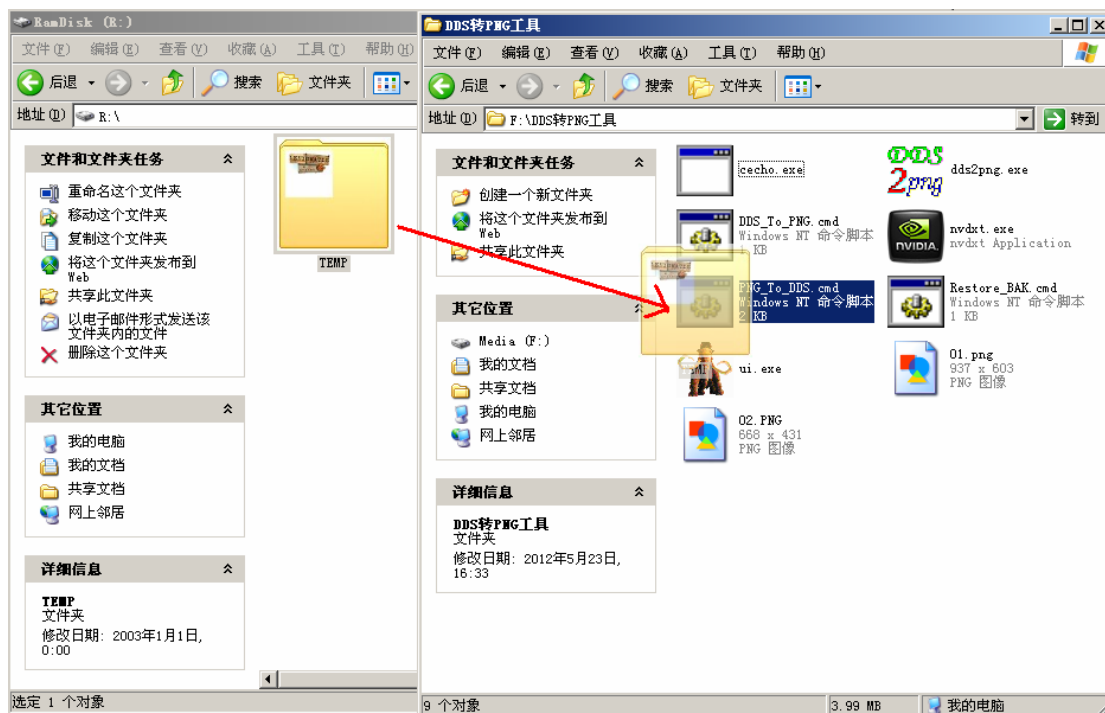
RamDisk (R:)

文件(F) 编辑(E) 查看(V) 收藏(A) 工具(T) 帮助(H)

后退 搜索 文件夹

地址(D) R:\

文件和文件夹任务

重命名这个文件夹
移动这个文件夹
复制这个文件夹
将这个文件夹发布到 Web
共享此文件夹
以电子邮件形式发送该文件夹内的文件
删除这个文件夹

其它位置

我的电脑
我的文档
共享文档
网上邻居

详细信息

TEMP
文件夹
修改日期: 2003年1月1日, 0:00

TEMP

选定 1 个对象

DDS转PNG工具

文件(F) 编辑(E) 查看(V) 收藏(A) 工具(T) 帮助(H)

后退 搜索 文件夹

地址(D) F:\DDS转PNG工具 转到

文件和文件夹任务

创建一个新文件夹
将这个文件夹发布到 Web
共享此文件夹

其它位置

Media (F:)
我的文档
共享文档
我的电脑
网上邻居

详细信息

DDS转PNG工具
文件夹
修改日期: 2012年5月23日, 16:33

cecho.exe

DDS 2png
dds2png.exe

DDS_To_PNG.cmd
Windows NT 命令脚本
1 KB

nvdxt.exe
nvdxt Application

PNG_To_DDS.cmd
Windows NT 命令脚本
2 KB

Restore_BAK.cmd
Windows NT 命令脚本
1 KB

ui.exe

01.png
937 x 603
PNG 图像

02.PNG
668 x 431
PNG 图像

9 个对象 3.99 MB 我的电脑